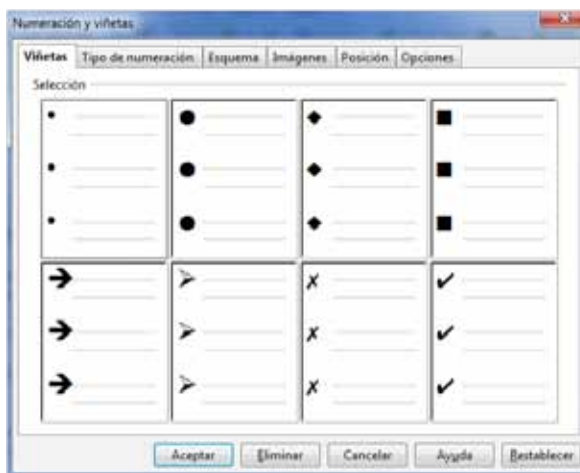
Numeración y viñetas

Viñetas | Tipo de numeración | Esquema | Imágenes | Posición | Opciones

Selección

• • •
● ● ●
◆ ◆ ◆
■ ■ ■
➔ ➔ ➔
➢ ➢ ➢
✗ ✗ ✗
✔ ✔ ✔

Aceptar | Eliminar | Cancelar | Ayuda | Restablecer